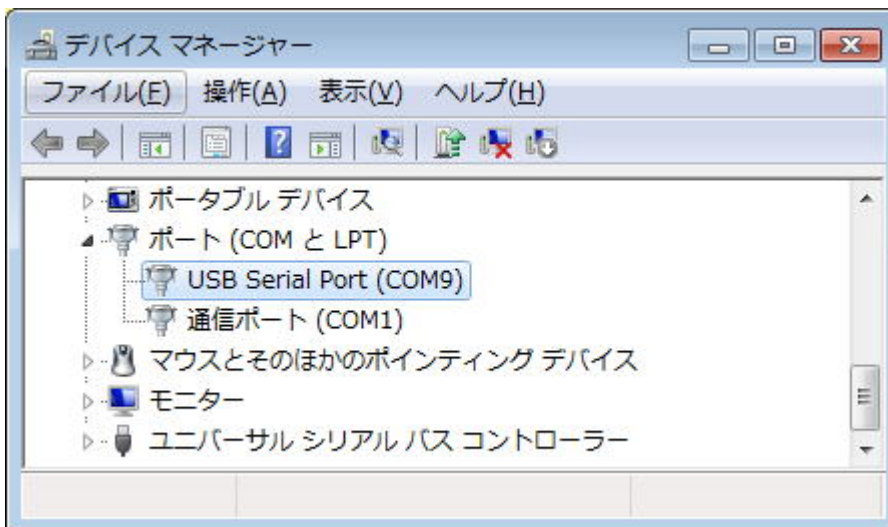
デバイス マネージャー

ファイル(F) 操作(A) 表示(V) ヘルプ(H)

ポータブル デバイス
ポート (COM と LPT)
USB Serial Port (COM9)
通信ポート (COM1)
マウスとそのほかのポインティング デバイス
モニター
ユニバーサル シリアル バス コントローラー